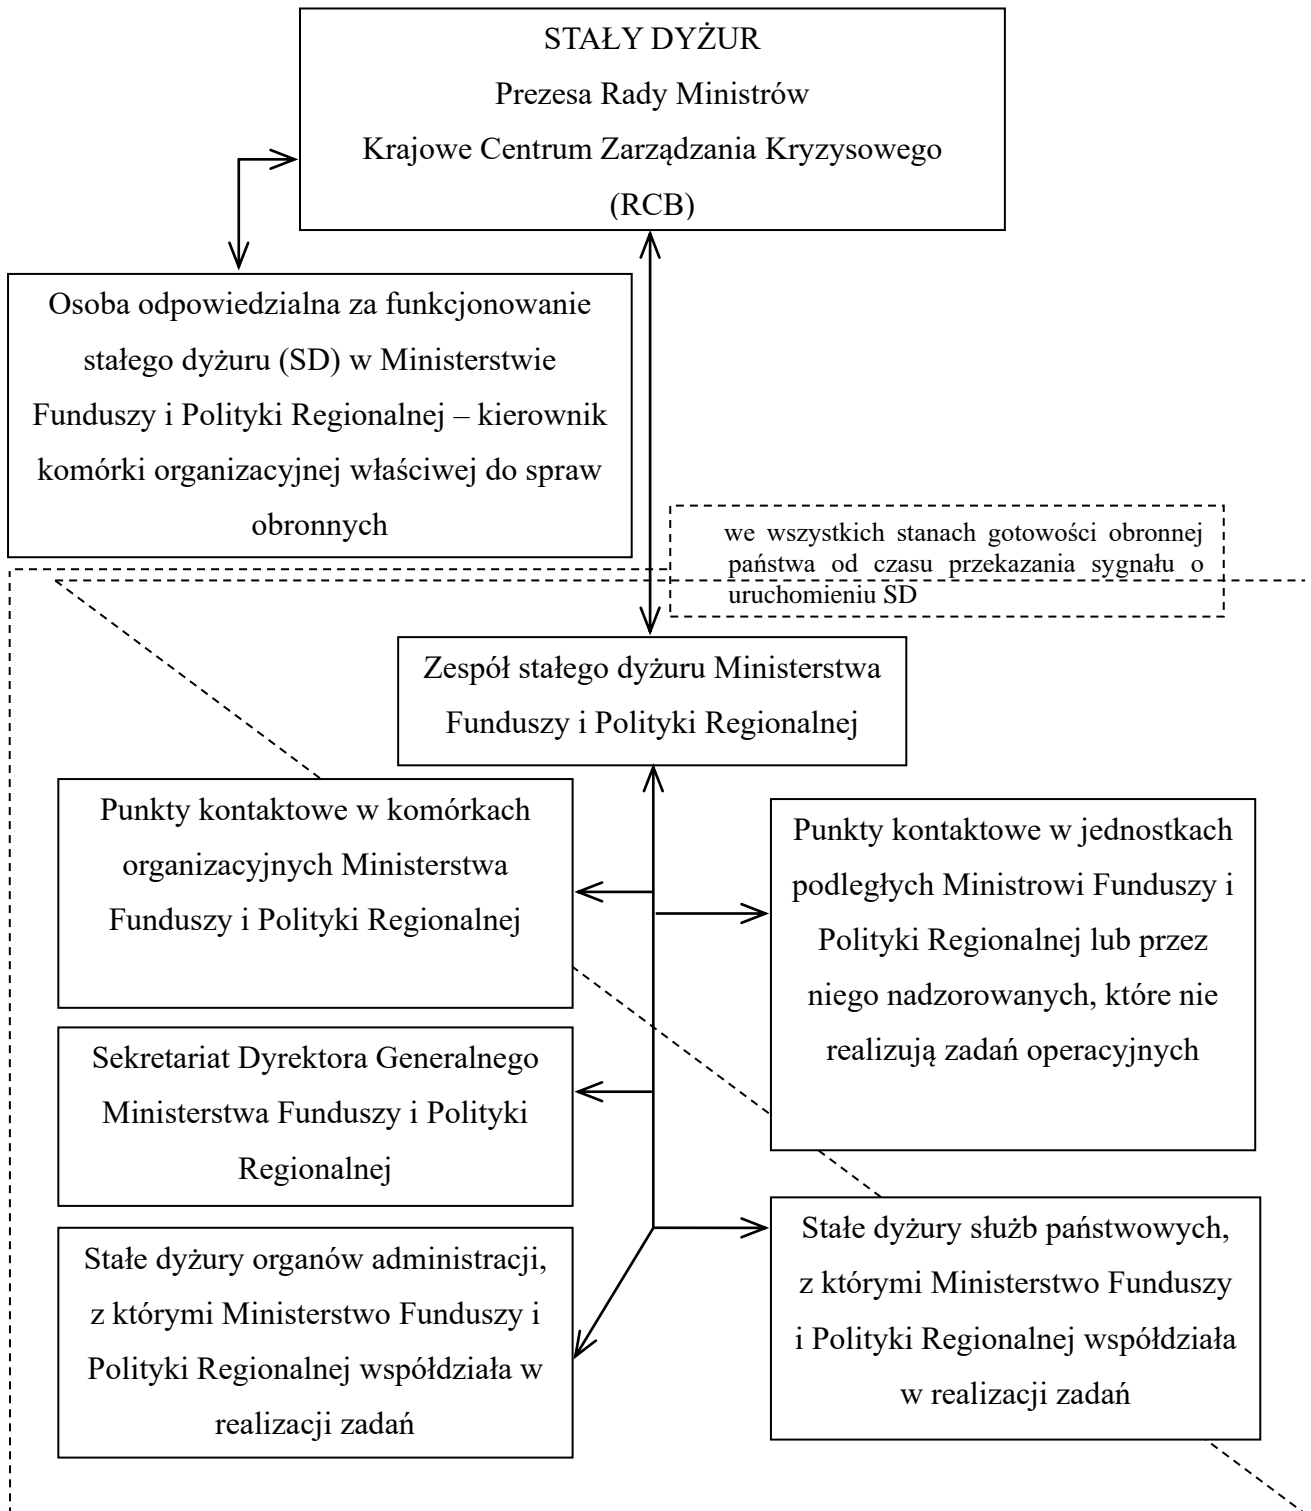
STAŁY DYŻUR
Prezesa Rady Ministrów
Krajowe Centrum Zarządzania Kryzysowego
(RCB)

Osoba odpowiedzialna za funkcjonowanie stałego dyżuru (SD) w Ministerstwie Funduszy i Polityki Regionalnej – kierownik komórki organizacyjnej właściwej do spraw obronnych

we wszystkich stanach gotowości obronnej państwa od czasu przekazania sygnału o uruchomieniu SD

Zespół stałego dyżuru Ministerstwa Funduszy i Polityki Regionalnej

Punkty kontaktowe w komórkach organizacyjnych Ministerstwa Funduszy i Polityki Regionalnej

Punkty kontaktowe w jednostkach podległych Ministrowi Funduszy i Polityki Regionalnej lub przez niego nadzorowanych, które nie realizują zadań operacyjnych

Sekretariat Dyrektora Generalnego Ministerstwa Funduszy i Polityki Regionalnej

Stałe dyżury służb państwowych, z którymi Ministerstwo Funduszy i Polityki Regionalnej współdziała w realizacji zadań

Stałe dyżury organów administracji, z którymi Ministerstwo Funduszy i Polityki Regionalnej współdziała w realizacji zadań